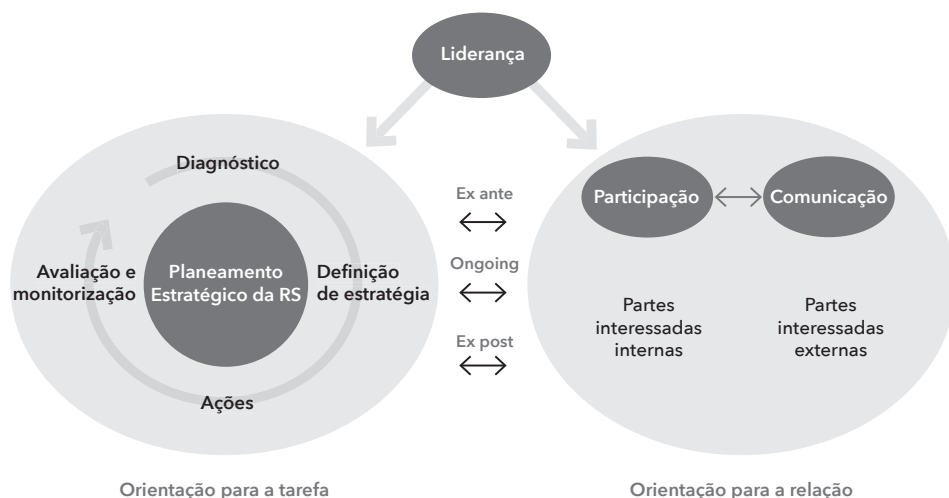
Liderança

Diagnóstico

Avaliação e monitorização

Planeamento Estratégico da RS

Definição de estratégia

Ações

Ex ante
$\longleftrightarrow$

Ongoing
$\longleftrightarrow$

Ex post
$\longleftrightarrow$

Participação $\longleftrightarrow$ Comunicação

Partes interessadas internas

Partes interessadas externas

Orientação para a tarefa

Orientação para a relação